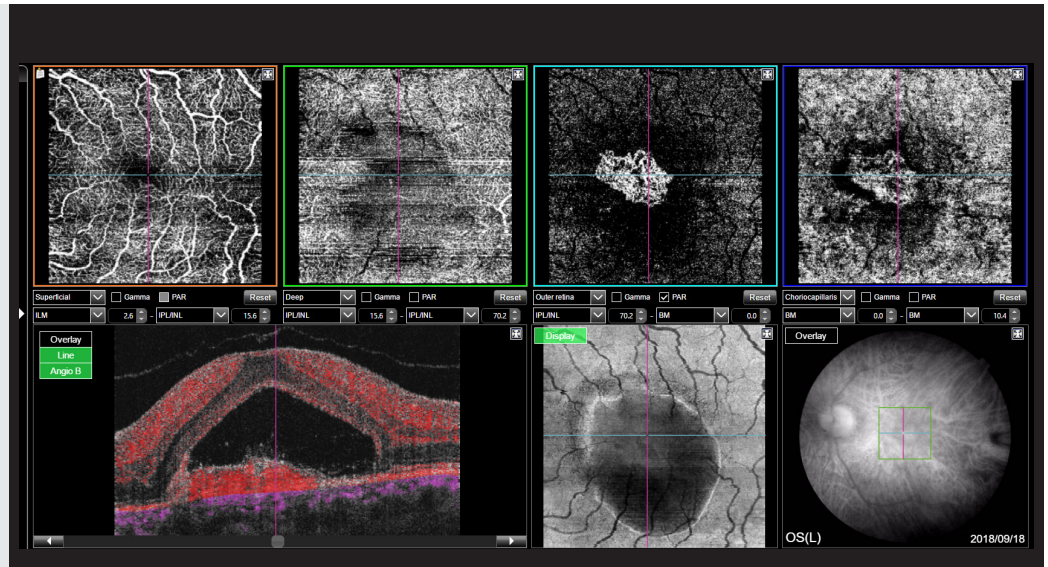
Superficial Gamma PAR Reset
ILM 2.6 - IPL/INL 15.6
Deep Gamma PAR Reset
IPL/INL 15.6 - IPL/INL 70.2
Outer retina Gamma PAR Reset
IPL/INL 70.2 - BM 0.0
Choriocapillaris Gamma PAR Reset
BM 0.0 - BM 10.4

Overlay
Line
Angio B

Display

Overlay

OS(L)

2018/09/18